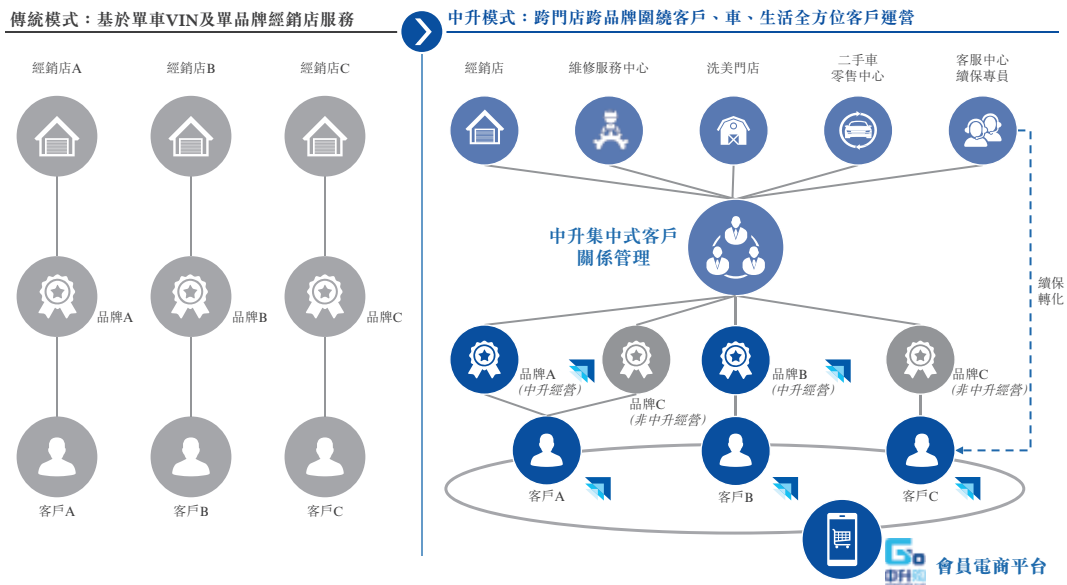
傳統模式：基於單車VIN及單品牌經銷店服務

經銷店A
經銷店B
經銷店C

品牌A
品牌B
品牌C

客戶A
客戶B
客戶C

中升模式：跨門店跨品牌圍繞客戶、車、生活全方位客戶運營

經銷店
維修服務中心
洗美門店
二手車零售中心
客服中心續保專員

中升集中式客戶關係管理

續保轉化

品牌A
(中升經營)
品牌C
(非中升經營)
品牌B
(中升經營)
品牌C
(非中升經營)

客戶A
客戶B
客戶C

Go
中升
會員電商平台